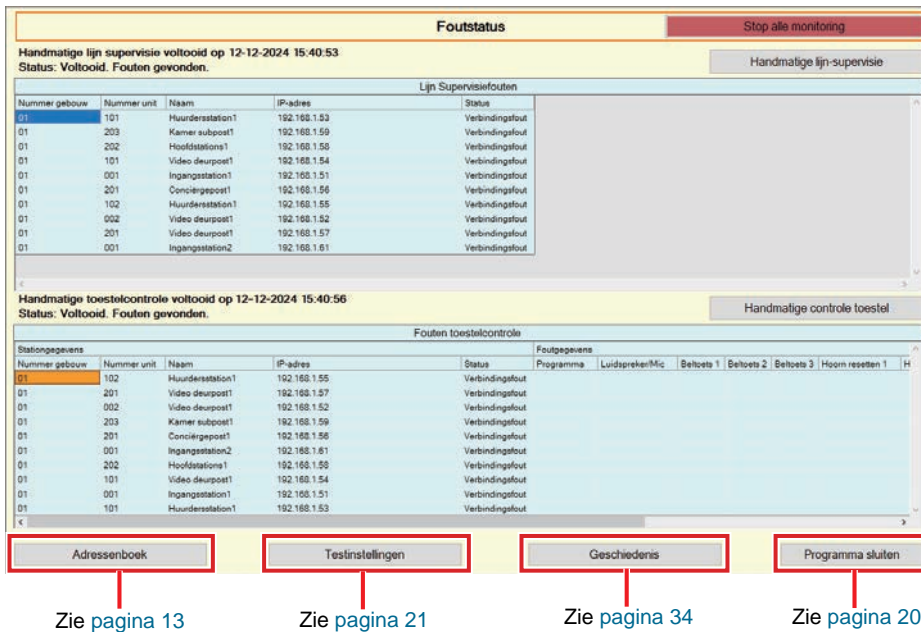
Foutstatus

Stop alle monitoring

Handmatige lijn supervisie voltooid op 12-12-2024 15:40:53
Status: Voltooid. Fouten gevonden.

Handmatige lijn-supervisie

Lijn Supervisiefouten

| Nummer gebouw | Nummer unit | Naam | IP-adres | Status |
|---|---|---|---|---|
| 01 | 101 | Huurdersstation1 | 192.168.1.53 | Verbindingsfout |
| 01 | 203 | Kamer subpost1 | 192.168.1.59 | Verbindingsfout |
| 01 | 202 | Hoofdstations1 | 192.168.1.58 | Verbindingsfout |
| 01 | 101 | Video deurpost1 | 192.168.1.54 | Verbindingsfout |
| 01 | 001 | Ingangsstation1 | 192.168.1.51 | Verbindingsfout |
| 01 | 201 | Conciërgepost1 | 192.168.1.56 | Verbindingsfout |
| 01 | 102 | Huurdersstation1 | 192.168.1.55 | Verbindingsfout |
| 01 | 002 | Video deurpost1 | 192.168.1.52 | Verbindingsfout |
| 01 | 201 | Video deurpost1 | 192.168.1.57 | Verbindingsfout |
| 01 | 001 | Ingangsstation2 | 192.168.1.61 | Verbindingsfout |

Handmatige toestelcontrole voltooid op 12-12-2024 15:40:56
Status: Voltooid. Fouten gevonden.

Handmatige controle toestel

Fouten toestelcontrole

Stationgegevens

Foutgegevens

| Nummer gebouw | Nummer unit | Naam | IP-adres | Status | Programma | Luidspreker/Mic | Beltoets 1 | Beltoets 2 | Beltoets 3 | Hoorn resetten 1 | H |
|---|---|---|---|---|---|---|---|---|---|---|---|
| 01 | 102 | Huurdersstation1 | 192.168.1.55 | Verbindingsfout | | | | | | | |
| 01 | 201 | Video deurpost1 | 192.168.1.57 | Verbindingsfout | | | | | | | |
| 01 | 002 | Video deurpost1 | 192.168.1.52 | Verbindingsfout | | | | | | | |
| 01 | 203 | Kamer subpost1 | 192.168.1.59 | Verbindingsfout | | | | | | | |
| 01 | 201 | Conciërgepost1 | 192.168.1.56 | Verbindingsfout | | | | | | | |
| 01 | 001 | Ingangsstation2 | 192.168.1.61 | Verbindingsfout | | | | | | | |
| 01 | 202 | Hoofdstations1 | 192.168.1.58 | Verbindingsfout | | | | | | | |
| 01 | 101 | Video deurpost1 | 192.168.1.54 | Verbindingsfout | | | | | | | |
| 01 | 001 | Ingangsstation1 | 192.168.1.51 | Verbindingsfout | | | | | | | |
| 01 | 101 | Huurdersstation1 | 192.168.1.53 | Verbindingsfout | | | | | | | |

Adressenboek

Testinstellingen

Geschiedenis

Programma sluiten

Zie pagina 13

Zie pagina 21

Zie pagina 34

Zie pagina 20